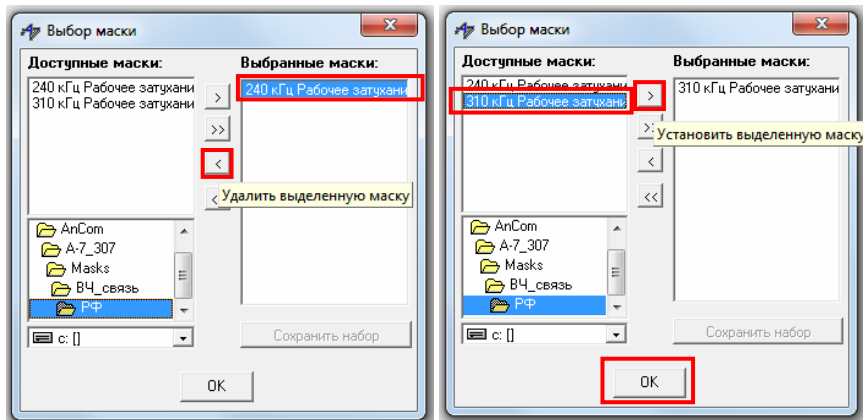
Выбор маски

Доступные маски:
240 кГц Рабочее затухани
310 кГц Рабочее затухани

Выбранные маски:
240 кГц Рабочее затухани

>
>>
<
<

Удалить выделенную маску

AnCom
A-7_307
Masks
ВЧ_связь
РФ

c: []

Сохранить набор

OK

Выбор маски

Доступные маски:
240 кГц Рабочее затухани
310 кГц Рабочее затухани

Выбранные маски:
310 кГц Рабочее затухани

>
>
<
<<

Установить выделенную маску

AnCom
A-7_307
Masks
ВЧ_связь
РФ

c: []

Сохранить набор

OK